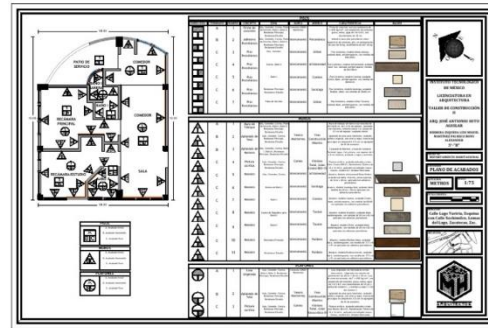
PATIO DE SERVICIO

COCINA

RECÁMARA PRINCIPAL

COMEDOR

SALA

RECÁMARA/ESTUDIO

INSTITUTO TECNOLÓGICO DE MÉXICO

LICENCIATURA EN ARQUITECTURA

TALLER DE CONSTRUCCIÓN

ARQ. JOSÉ ANTONIO SOTO AGUILAR

PLANO DE ACABADOS

METROS

1:75

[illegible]